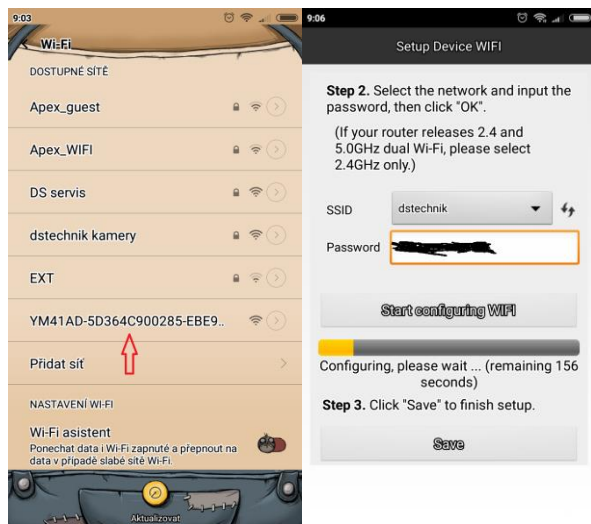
9:03

Wi-Fi

DOSTUPNÉ SÍTĚ

Apex_guest

Apex_WIFI

DS servis

dstechnik kamery

EXT

YM41AD-5D364C900285-EBE9..

Přidat síť

NASTAVENÍ WI-FI

Wi-Fi asistent
Ponechat data i Wi-Fi zapnuté a přepnout na data v případě slabé sítě Wi-Fi.

Aktualizovat

9:06

Setup Device WIFI

Step 2. Select the network and input the password, then click "OK".

(If your router releases 2.4 and 5.0GHz dual Wi-Fi, please select 2.4GHz only.)

SSID dstechnik

Password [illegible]

Start configuring WIFI

Configuring, please wait ... (remaining 156 seconds)

Step 3. Click "Save" to finish setup.

Save